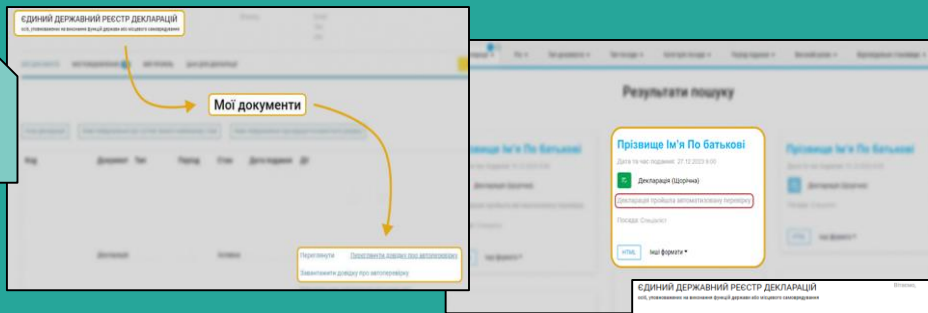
ЄДИНИЙ ДЕРЖАВНИЙ РЕЄСТР ДЕКЛАРАЦІЙ
осіб, уповноважених на виконання функцій держави або місцевого самоврядування

Мої документи

Переглянути
Переглянути довідку про автоперевірку
Завантажити довідку про автоперевірку

Результати пошуку

Прізвище Ім'я По батькові
Дата та час подання: 27.12.2023 9:00
Декларація (Щорічна)
Декларація пройшла автоматизовану перевірку
Посада: Спеціаліст
HTML
Інші формати ▾

Прізвище Ім'я По батькові
Декларація (Щорічна)
HTML
Інші формати ▾

Прізвище Ім'я По батькові
Декларація (Щорічна)
HTML
Інші формати ▾

ЄДИНИЙ ДЕРЖАВНИЙ РЕЄСТР ДЕКЛАРАЦІЙ
осіб, уповноважених на виконання функцій держави або місцевого самоврядування